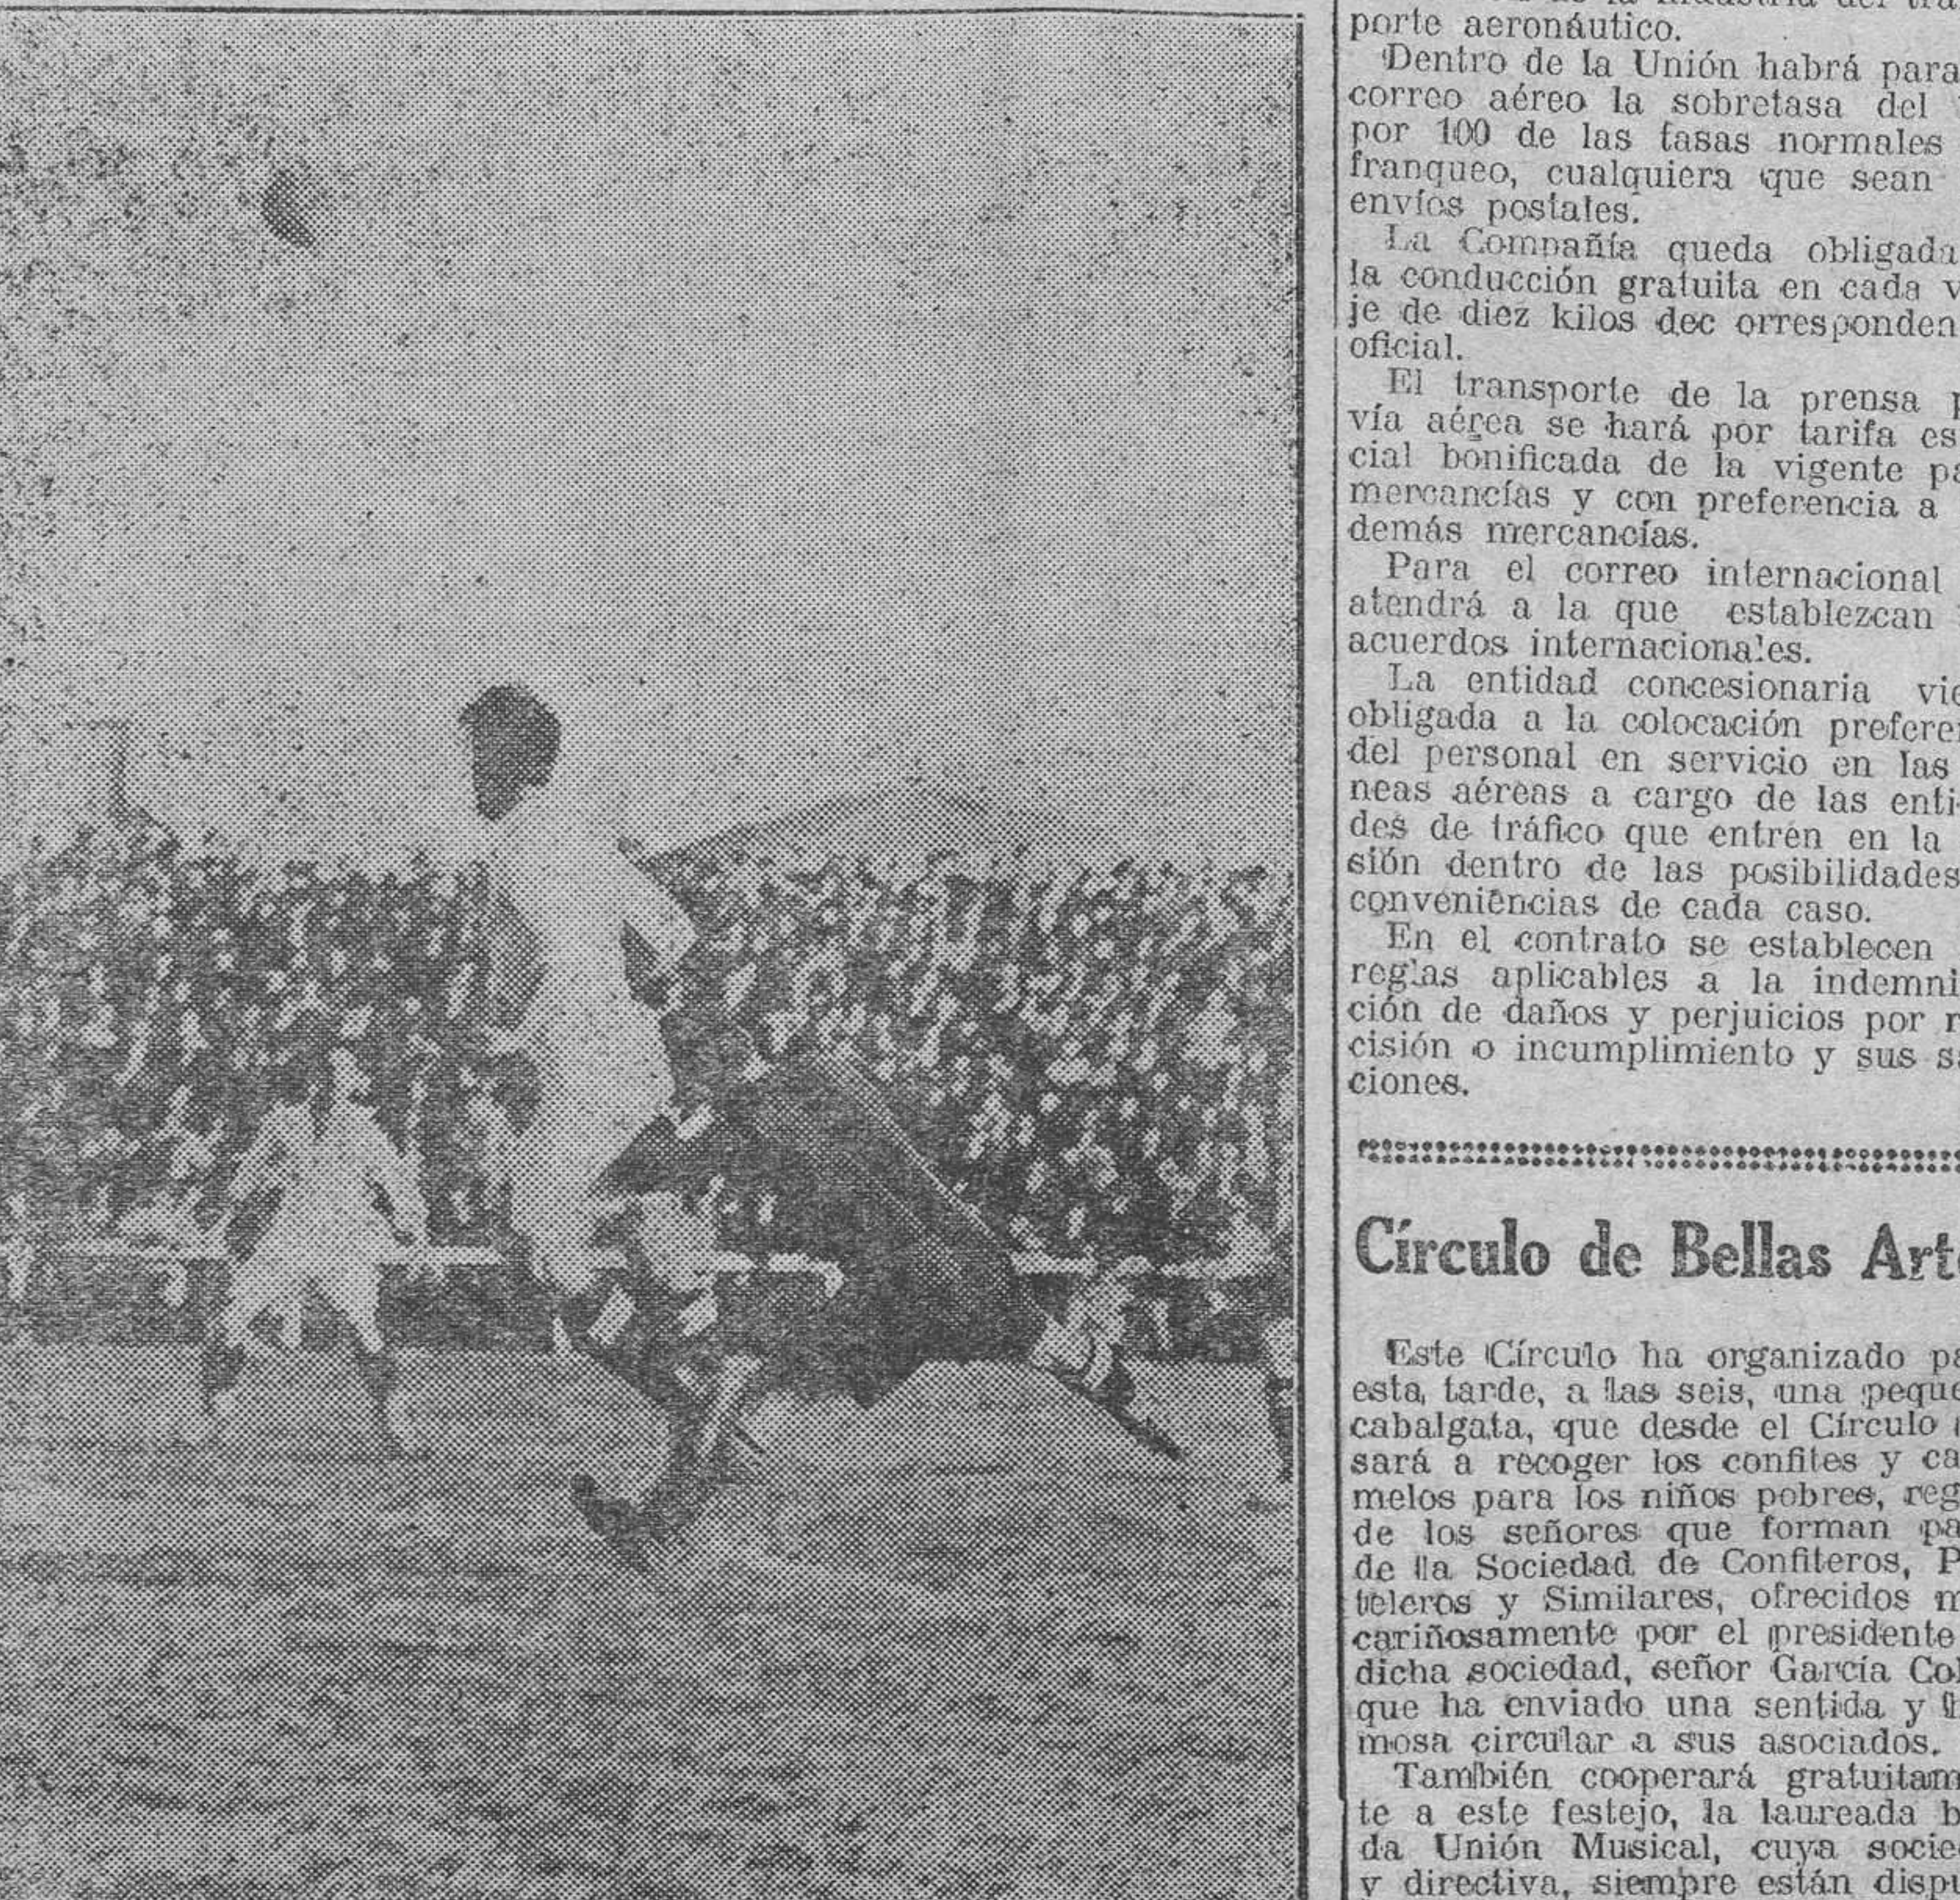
porte aeronáutico.

Dentro de la Unión habrá para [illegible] correo aéreo la sobretasa del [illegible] por 100 de las tasas normales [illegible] franqueo, cualquiera que sean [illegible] envíos postales.

La Compañía queda obligada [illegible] la conducción gratuita en cada v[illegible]je de diez kilos dec orresponden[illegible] oficial.

El transporte de la prensa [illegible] vía aérea se hará por tarifa es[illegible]cial bonificada de la vigente p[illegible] mercancías y con preferencia a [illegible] demás mercancías.

Para el correo internacional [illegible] atendrá a la que establezcan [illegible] acuerdos internacionales.

La entidad concesionaria vi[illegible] obligada a la colocación prefere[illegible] del personal en servicio en las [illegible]neas aéreas a cargo de las enti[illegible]des de tráfico que entren en la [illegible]sión dentro de las posibilidades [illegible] conveniencias de cada caso.

En el contrato se establecen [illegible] reglas aplicables a la indemni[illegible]ción de daños y perjuicios por r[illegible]cisión o incumplimiento y sus s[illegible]ciones.

Círculo de Bellas Art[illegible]

Este Círculo ha organizado p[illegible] esta tarde, a las seis, una peque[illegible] cabalgata, que desde el Círculo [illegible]sará a recoger los confites y ca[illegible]melos para los niños pobres, reg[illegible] de los señores que forman pa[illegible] de la Sociedad de Confiteros, P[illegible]teleros y Similares, ofrecidos m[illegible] cariñosamente por el presidente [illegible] dicha sociedad, señor García Co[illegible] que ha enviado una sentida y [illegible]mosa circular a sus asociados.

También cooperará gratuitam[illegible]te a este festejo, la laureada b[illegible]da Unión Musical, cuya socie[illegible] y directiva, siempre están disp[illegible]